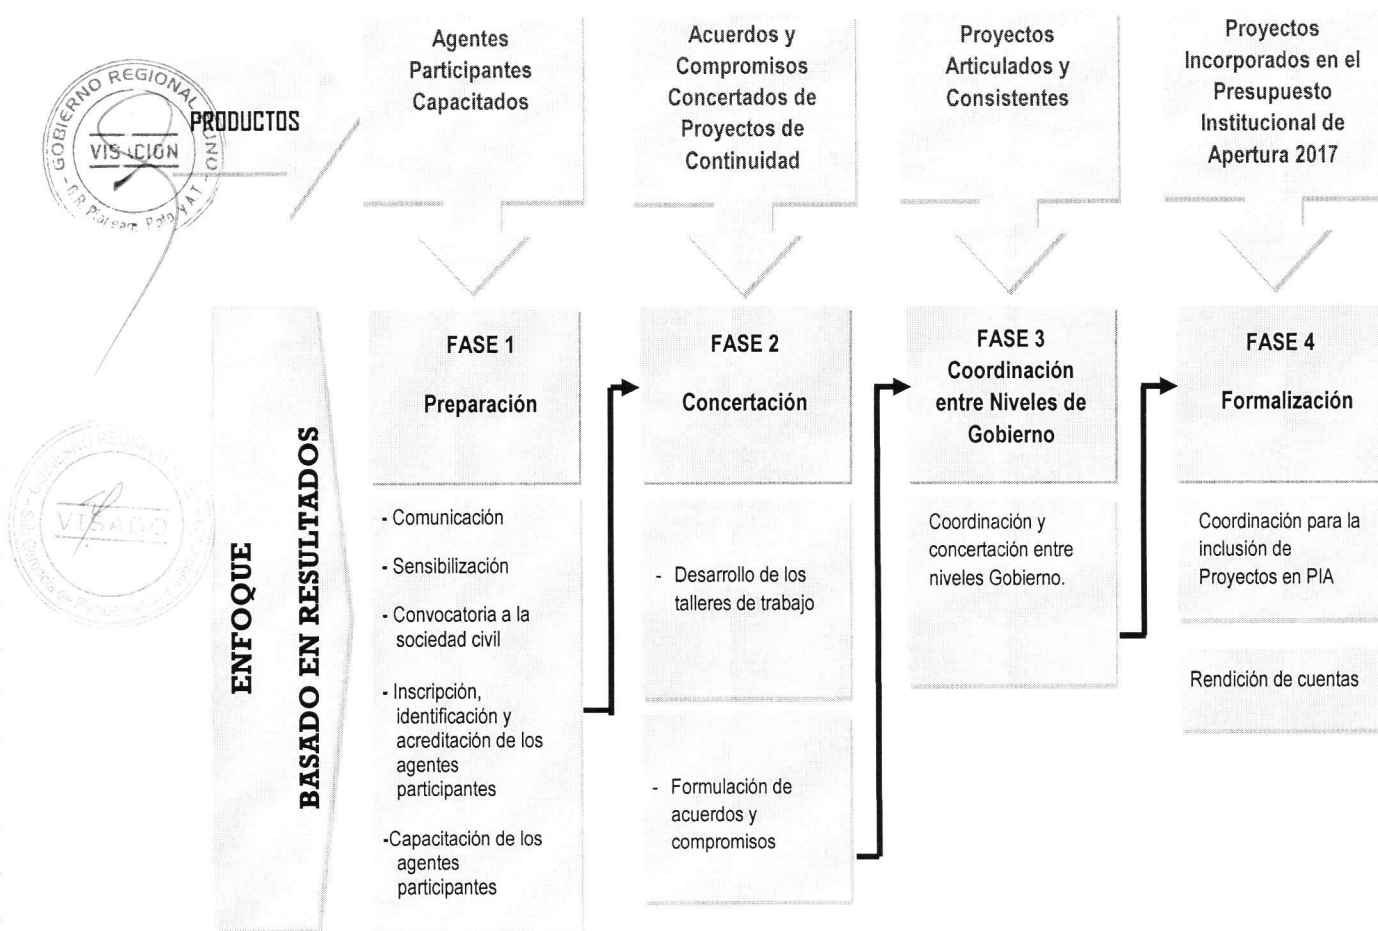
GOBIERNO REGIONAL
VISACION
G.R. Planeam. Ptto. y AT.

PRODUCTOS

Agentes Participantes Capacitados

Acuerdos y Compromisos Concertados de Proyectos de Continuidad

Proyectos Articulados y Consistentes

Proyectos Incorporados en el Presupuesto Institucional de Apertura 2017

GOBIERNO REGIONAL
VISADO
Sub Gerencia de Planeamiento

ENFOQUE
BASADO EN RESULTADOS

FASE 1
Preparación

- Comunicación

- Sensibilización

- Convocatoria a la sociedad civil

- Inscripción, identificación y acreditación de los agentes participantes

-Capacitación de los agentes participantes

FASE 2
Concertación

- Desarrollo de los talleres de trabajo

- Formulación de acuerdos y compromisos

FASE 3
Coordinación entre Niveles de Gobierno

Coordinación y concertación entre niveles Gobierno.

FASE 4
Formalización

Coordinación para la inclusión de Proyectos en PIA

Rendición de cuentas